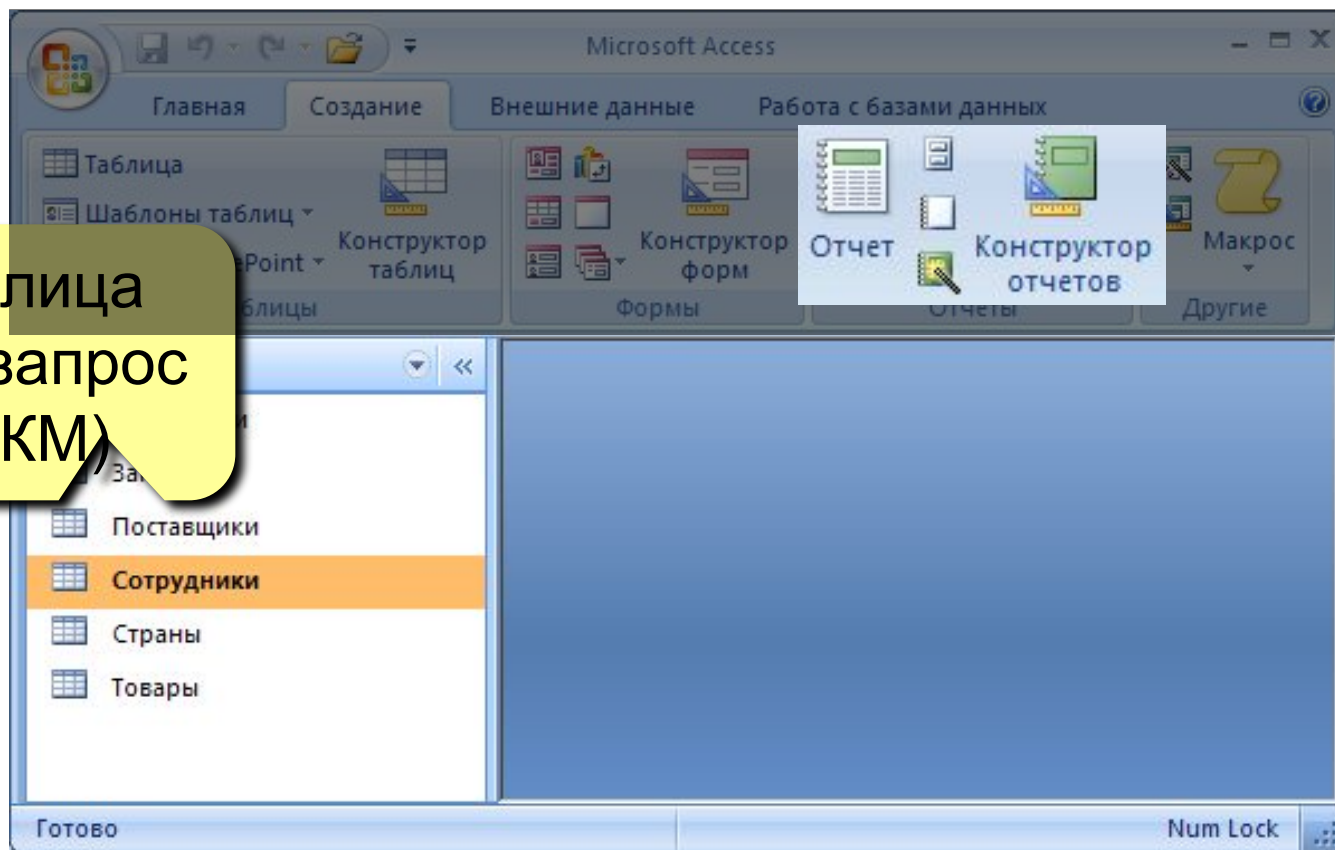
Microsoft Access

Главная Создание Внешние данные Работа с базами данных

Таблица
Шаблоны таблиц
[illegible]Point
Конструктор таблиц
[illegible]блицы

Конструктор форм
Формы

Отчет
Конструктор отчетов
Отчеты

Макрос
Другие

лица
запрос
КМ)

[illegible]и
За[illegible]
Поставщики
Сотрудники
Страны
Товары

Готово
Num Lock